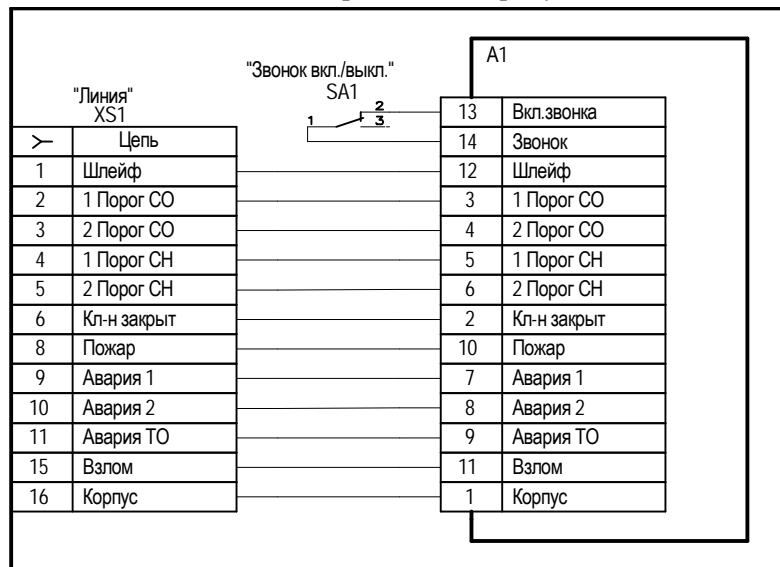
"Звонок вкл./выкл."
SA1

"Линия"
XS1

| ≻ | Цепь |
|---|---|
| 1 | Шлейф |
| 2 | 1 Порог СО |
| 3 | 2 Порог СО |
| 4 | 1 Порог СН |
| 5 | 2 Порог СН |
| 6 | Кл-н закрыт |
| 8 | Пожар |
| 9 | Авария 1 |
| 10 | Авария 2 |
| 11 | Авария ТО |
| 15 | Взлом |
| 16 | Корпус |

1 2 3

A1

| 13 | Вкл.звонка |
|---|---|
| 14 | Звонок |
| 12 | Шлейф |
| 3 | 1 Порог СО |
| 4 | 2 Порог СО |
| 5 | 1 Порог СН |
| 6 | 2 Порог СН |
| 2 | Кл-н закрыт |
| 10 | Пожар |
| 7 | Авария 1 |
| 8 | Авария 2 |
| 9 | Авария ТО |
| 11 | Взлом |
| 1 | Корпус |